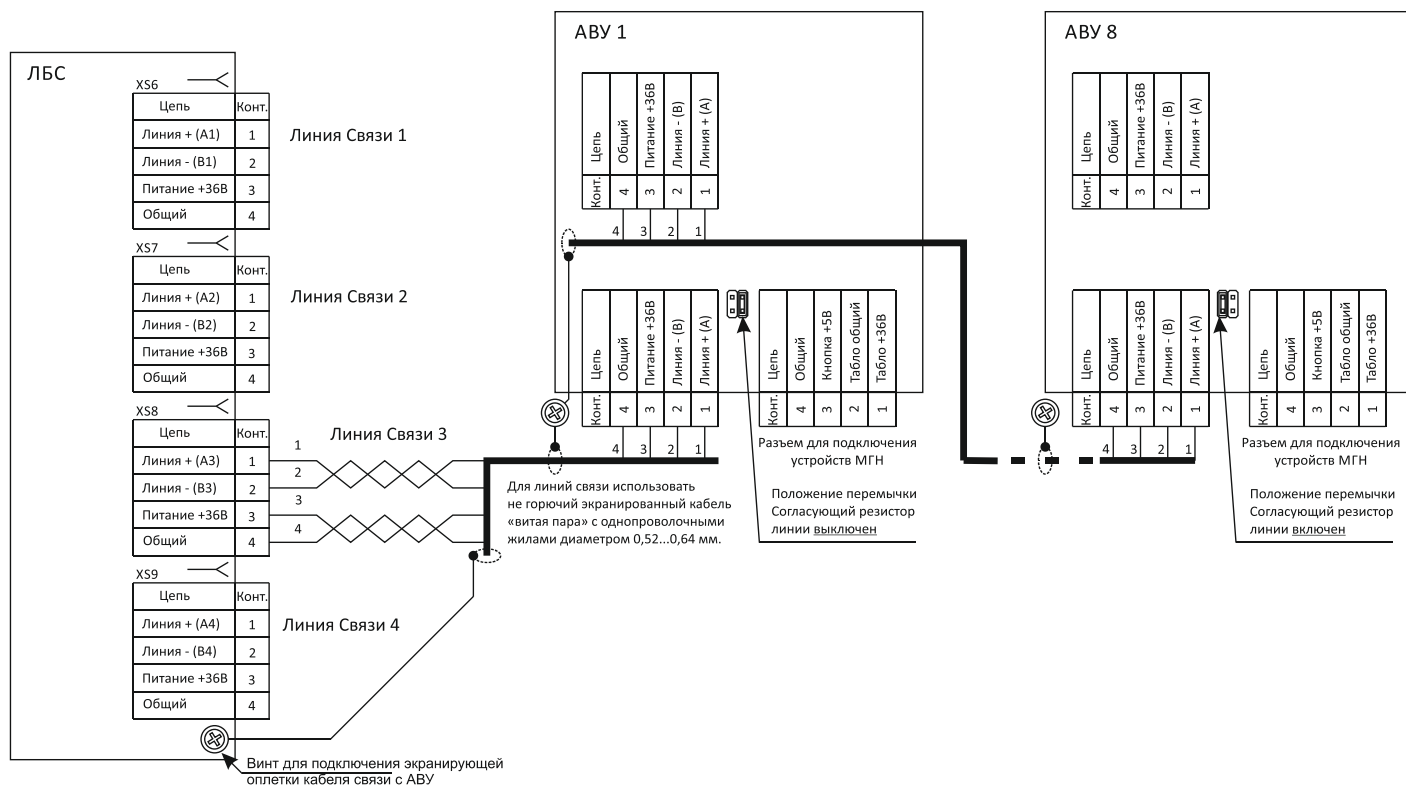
ЛБС

XS6

| Цепь | Конт. |
|---|---|
| Линия + (A1) | 1 |
| Линия - (B1) | 2 |
| Питание +36В | 3 |
| Общий | 4 |

Линия Связи 1

XS7

| Цепь | Конт. |
|---|---|
| Линия + (A2) | 1 |
| Линия - (B2) | 2 |
| Питание +36В | 3 |
| Общий | 4 |

Линия Связи 2

XS8

| Цепь | Конт. |
|---|---|
| Линия + (A3) | 1 |
| Линия - (B3) | 2 |
| Питание +36В | 3 |
| Общий | 4 |

Линия Связи 3

1 2 3 4

XS9

| Цепь | Конт. |
|---|---|
| Линия + (A4) | 1 |
| Линия - (B4) | 2 |
| Питание +36В | 3 |
| Общий | 4 |

Линия Связи 4

Винт для подключения экранирующей оплетки кабеля связи с АВУ

АВУ 1

| Цепь | Общий | Питание +36В | Линия - (B) | Линия + (A) |
|---|---|---|---|---|
| Конт. | 4 | 3 | 2 | 1 |

4 3 2 1

| Цепь | Общий | Питание +36В | Линия - (B) | Линия + (A) |
|---|---|---|---|---|
| Конт. | 4 | 3 | 2 | 1 |

4 3 2 1

| Цепь | Общий | Кнопка +5В | Табло общий | Табло +36В |
|---|---|---|---|---|
| Конт. | 4 | 3 | 2 | 1 |

Разъем для подключения устройств МГН

Для линий связи использовать не горючий экранированный кабель «витая пара» с однопроволочными жилами диаметром 0,52...0,64 мм.

Положение перемычки Согласующий резистор линии выключен

АВУ 8

| Цепь | Общий | Питание +36В | Линия - (B) | Линия + (A) |
|---|---|---|---|---|
| Конт. | 4 | 3 | 2 | 1 |

| Цепь | Общий | Питание +36В | Линия - (B) | Линия + (A) |
|---|---|---|---|---|
| Конт. | 4 | 3 | 2 | 1 |

4 3 2 1

| Цепь | Общий | Кнопка +5В | Табло общий | Табло +36В |
|---|---|---|---|---|
| Конт. | 4 | 3 | 2 | 1 |

Разъем для подключения устройств МГН

Положение перемычки Согласующий резистор линии включен